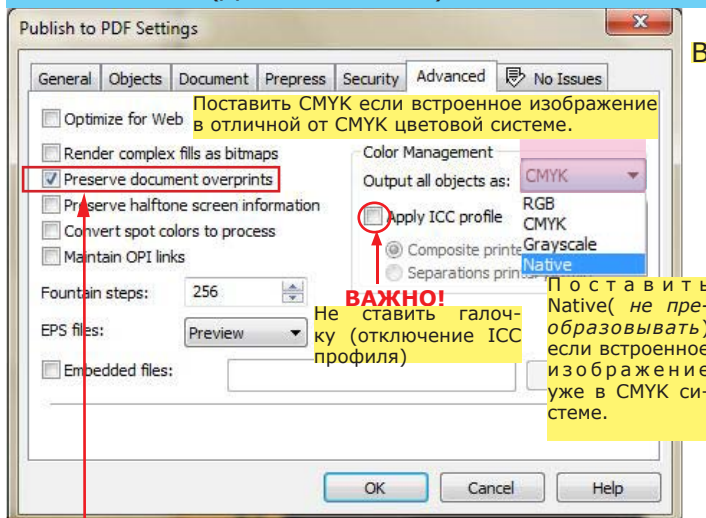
Publish to PDF Settings

General | Objects | Document | Prepress | Security | Advanced | No Issues

Optimize for Web

Поставить CMYK если встроенное изображение в отличной от CMYK цветовой системе.

Render complex fills as bitmaps
Preserve document overprints
Preserve halftone screen information
Convert spot colors to process
Maintain OPI links

Color Management
Output all objects as: CMYK
RGB
CMYK
Grayscale
Native

Apply ICC profile
Composite printe
Separations print

ВАЖНО!

Не ставить галочку (отключение ICC профиля)

Поставить Native( не преобразовывать) если встроенное изображение уже в CMYK системе.

Fountain steps: 256
EPS files: Preview
Embedded files:

OK
Cancel
Help

В